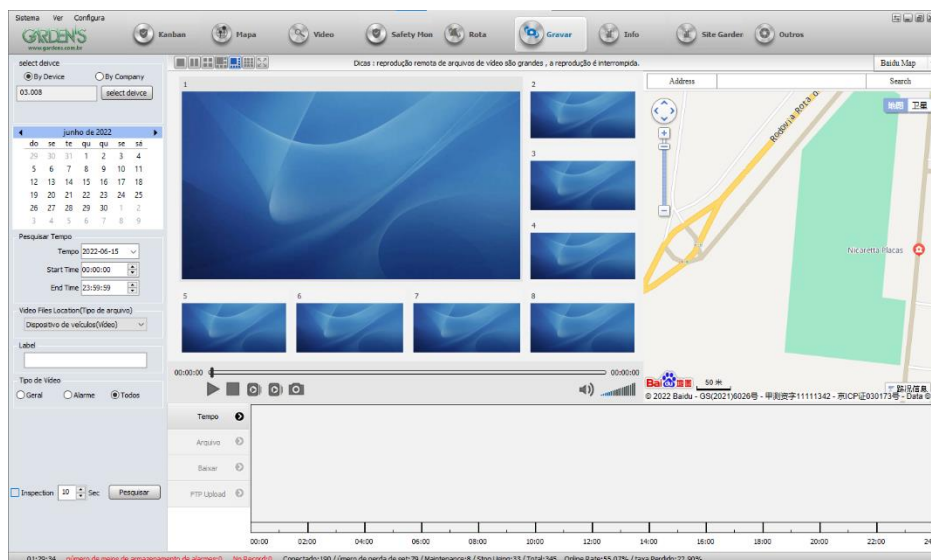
Sistema Ver Configura

GARDEN'S
www.gardens.com.br

Kanban Mapa Video Safety Mon Rota Gravar Info Site Garder Outros

select deivce
By Device By Company
03.008 select deivce

junho de 2022

| do | se | te | qu | qu | se | sá |
|---|---|---|---|---|---|---|
| 29 | 30 | 31 | 1 | 2 | 3 | 4 |
| 5 | 6 | 7 | 8 | 9 | 10 | 11 |
| 12 | 13 | 14 | 15 | 16 | 17 | 18 |
| 19 | 20 | 21 | 22 | 23 | 24 | 25 |
| 26 | 27 | 28 | 29 | 30 | 1 | 2 |
| 3 | 4 | 5 | 6 | 7 | 8 | 9 |

Pesquisar Tempo
Tempo 2022-06-15
Start Time 00:00:00
End Time 23:59:59

Video Files Location(Tipo de arquivo)
Dispositivo de veículos(Video)

Label

Tipo de Vídeo
Geral Alarme Todos

Inspection 10 Sec Pesquisar

Dicas : reprodução remota de arquivos de vídeo são grandes , a reprodução é interrompida.

1 2 3 4 5 6 7 8

00:00:00 00:00:00

Tempo
Arquivo
Baixar
FTP Upload

00:00 02:00 04:00 06:00 08:00 10:00 12:00 14:00 16:00 18:00 20:00 22:00 24

Baidu Map
Address Search
地图 卫星
Rodovia Rota d.
Nicaretta Placas
50 米
路况信息
© 2022 Baidu - GS(2021)6026号 - 甲测资字11111342 - 京ICP证030173号 - Data ©

01:29:34 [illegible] No Record:0 Conectado:190 / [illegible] Maintenance:8 / Stop Using:33 / Total:345 Online Rate:55.07% / taxa Perdido:27.90%